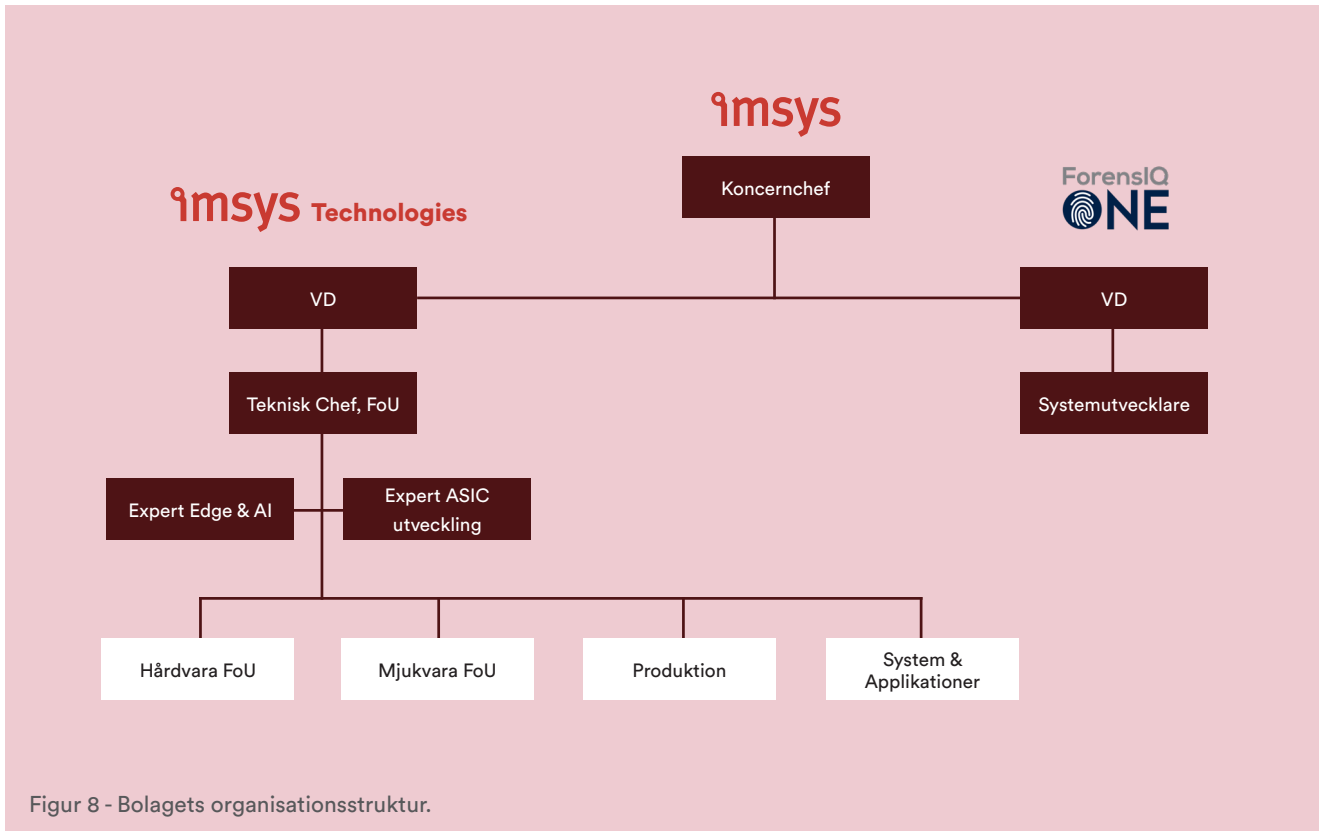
imsys

Koncernchef

imsys Technologies

ForensIQ ONE

VD

VD

Teknisk Chef, FoU

Systemutvecklare

Expert Edge & AI

Expert ASIC utveckling

Hårdvara FoU

Mjukvara FoU

Produktion

System & Applikationer

Figur 8 - Bolagets organisationsstruktur.